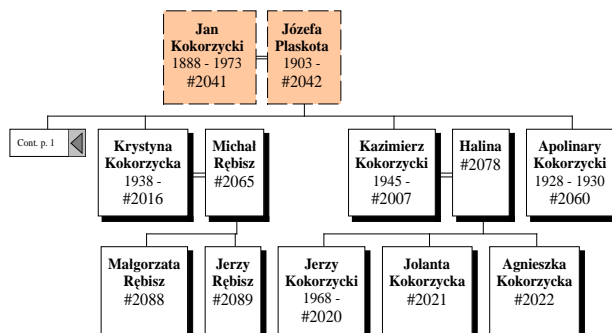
Jan Kokorzycki
1888 - 1973
#2041

Józefa Plaskota
1903 -
#2042

Cont. p. 1

Krystyna Kokorzycka
1938 -
#2016

Michał Rębisz
#2065

Kazimierz Kokorzycki
1945 -
#2007

Halina
#2078

Apolinary Kokorzycki
1928 - 1930
#2060

Małgorzata Rębisz
#2088

Jerzy Rębisz
#2089

Jerzy Kokorzycki
1968 -
#2020

Jolanta Kokorzycka
#2021

Agnieszka Kokorzycka
#2022